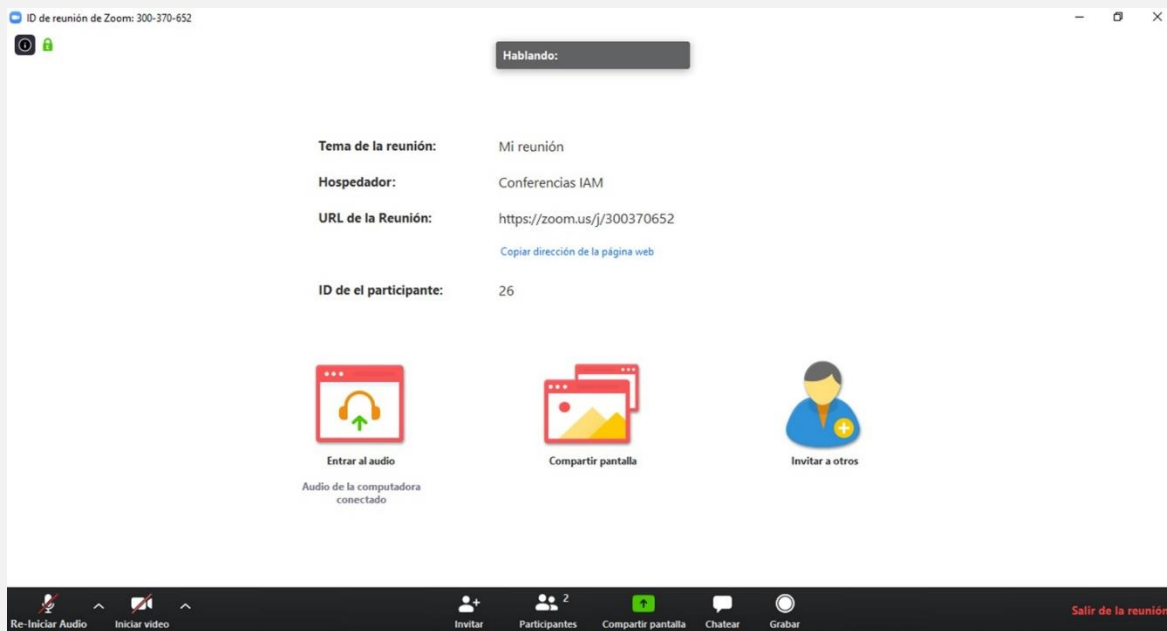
ID de reunión de Zoom: 300-370-652

Hablando:

Tema de la reunión: Mi reunión

Hospedador: Conferencias IAM

URL de la Reunión: https://zoom.us/j/300370652

Copiar dirección de la página web

ID de el participante: 26

Entrar al audio

Audio de la computadora conectado

Compartir pantalla

Invitar a otros

Re-Iniciar Audio

Iniciar video

Invitar

2

Participantes

Compartir pantalla

Chatear

Grabar

Salir de la reunión